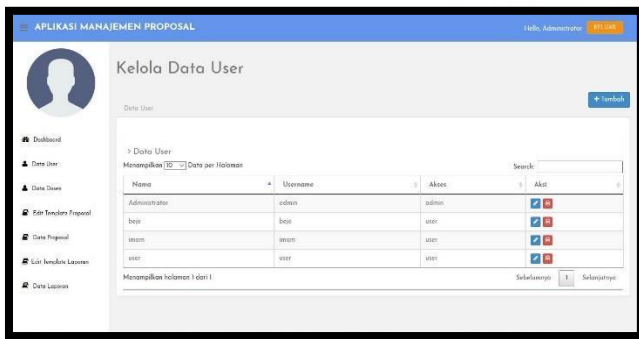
APLIKASI MANAJEMEN PROPOSAL

Hello, Administrator KELUAR

Kelola Data User

Data User

+ Tambah

Dashboard

Data User

Data Dosen

Edit Template Proposal

Data Proposal

Edit Template Laporan

Data Laporan

> Data User

Menampilkan 10 Data per Halaman

Search:

| Nama | Username | Akses | Aksi |
|---|---|---|---|
| Administrator | admin | admin | |
| beje | beje | user | |
| imam | imam | user | |
| user | user | user | |

Menampilkan halaman 1 dari 1

Sebelumnya 1 Selanjutnya